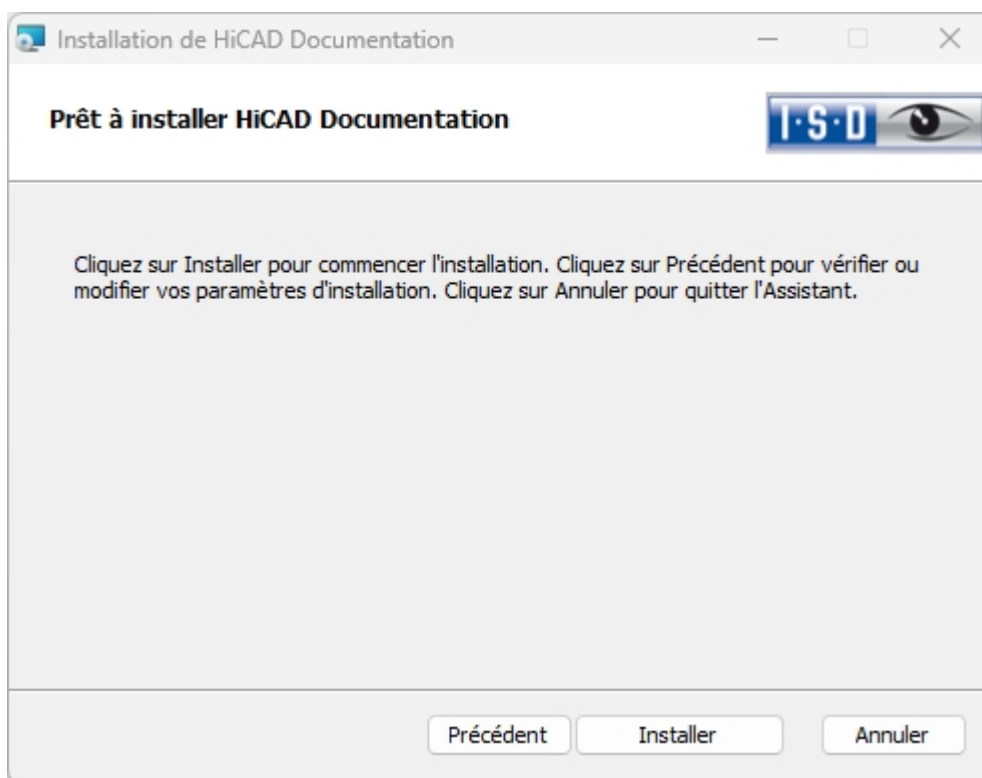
Installation de HiCAD Documentation

Prêt à installer HiCAD Documentation

I·S·D

Cliquez sur Installer pour commencer l'installation. Cliquez sur Précédent pour vérifier ou modifier vos paramètres d'installation. Cliquez sur Annuler pour quitter l'Assistant.

Précédent | Installer | Annuler